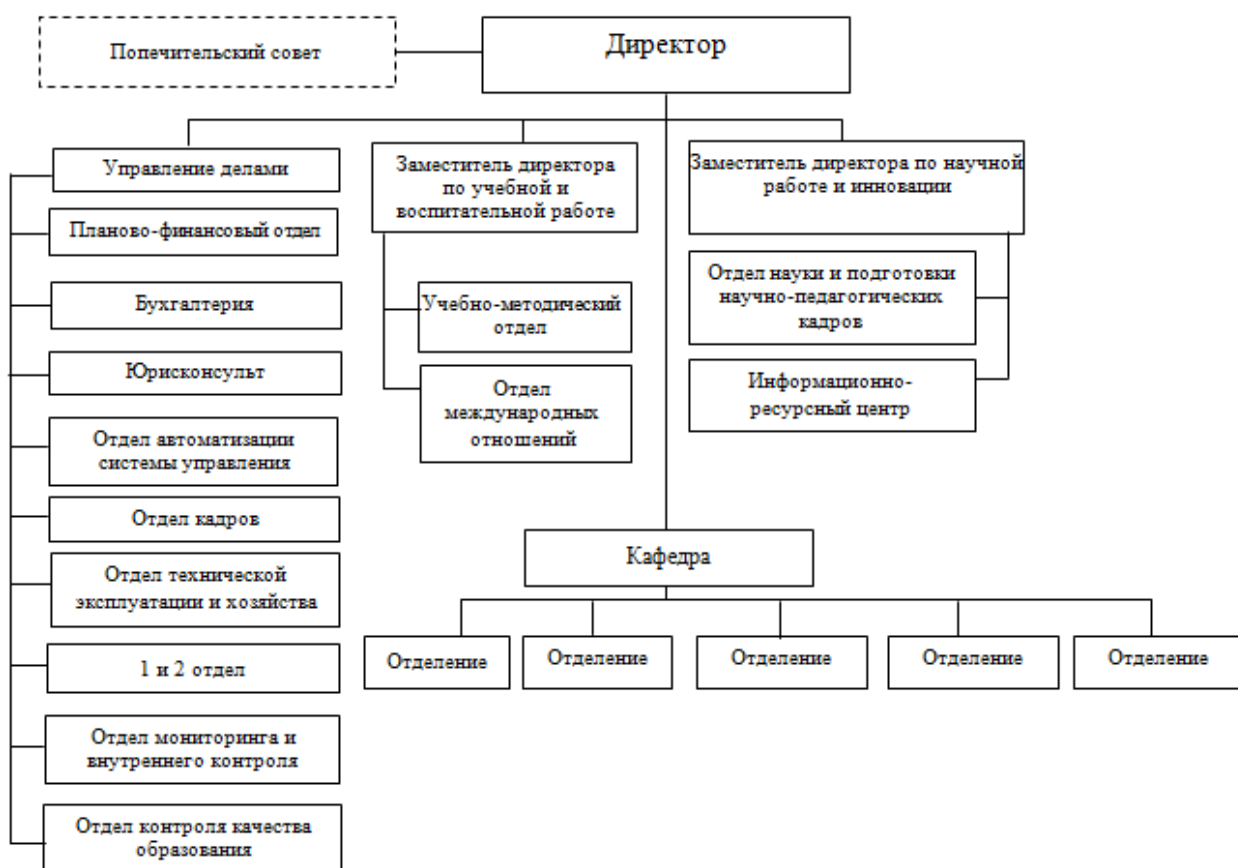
Попечительский совет

Директор

Управление делами

Планово-финансовый отдел

Бухгалтерия

Юрисконсульт

Отдел автоматизации системы управления

Отдел кадров

Отдел технической эксплуатации и хозяйства

1 и 2 отдел

Отдел мониторинга и внутреннего контроля

Отдел контроля качества образования

Заместитель директора по учебной и воспитательной работе

Учебно-методический отдел

Отдел международных отношений

Заместитель директора по научной работе и инновации

Отдел науки и подготовки научно-педагогических кадров

Информационно-ресурсный центр

Кафедра

Отделение

Отделение

Отделение

Отделение

Отделение